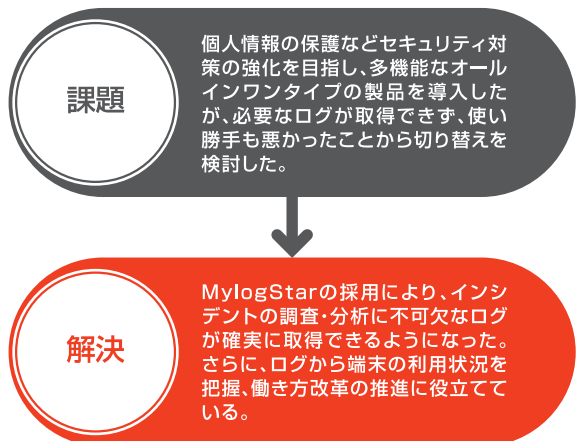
課題

個人情報の保護などセキュリティ対策の強化を目指し、多機能なオールインワンタイプの製品を導入したが、必要なログが取得できず、使い勝手も悪かったことから切り替えを検討した。

解決

MylogStarの採用により、インシデントの調査・分析に不可欠なログが確実に取得できるようになった。さらに、ログから端末の利用状況を把握、働き方改革の推進に役立てている。